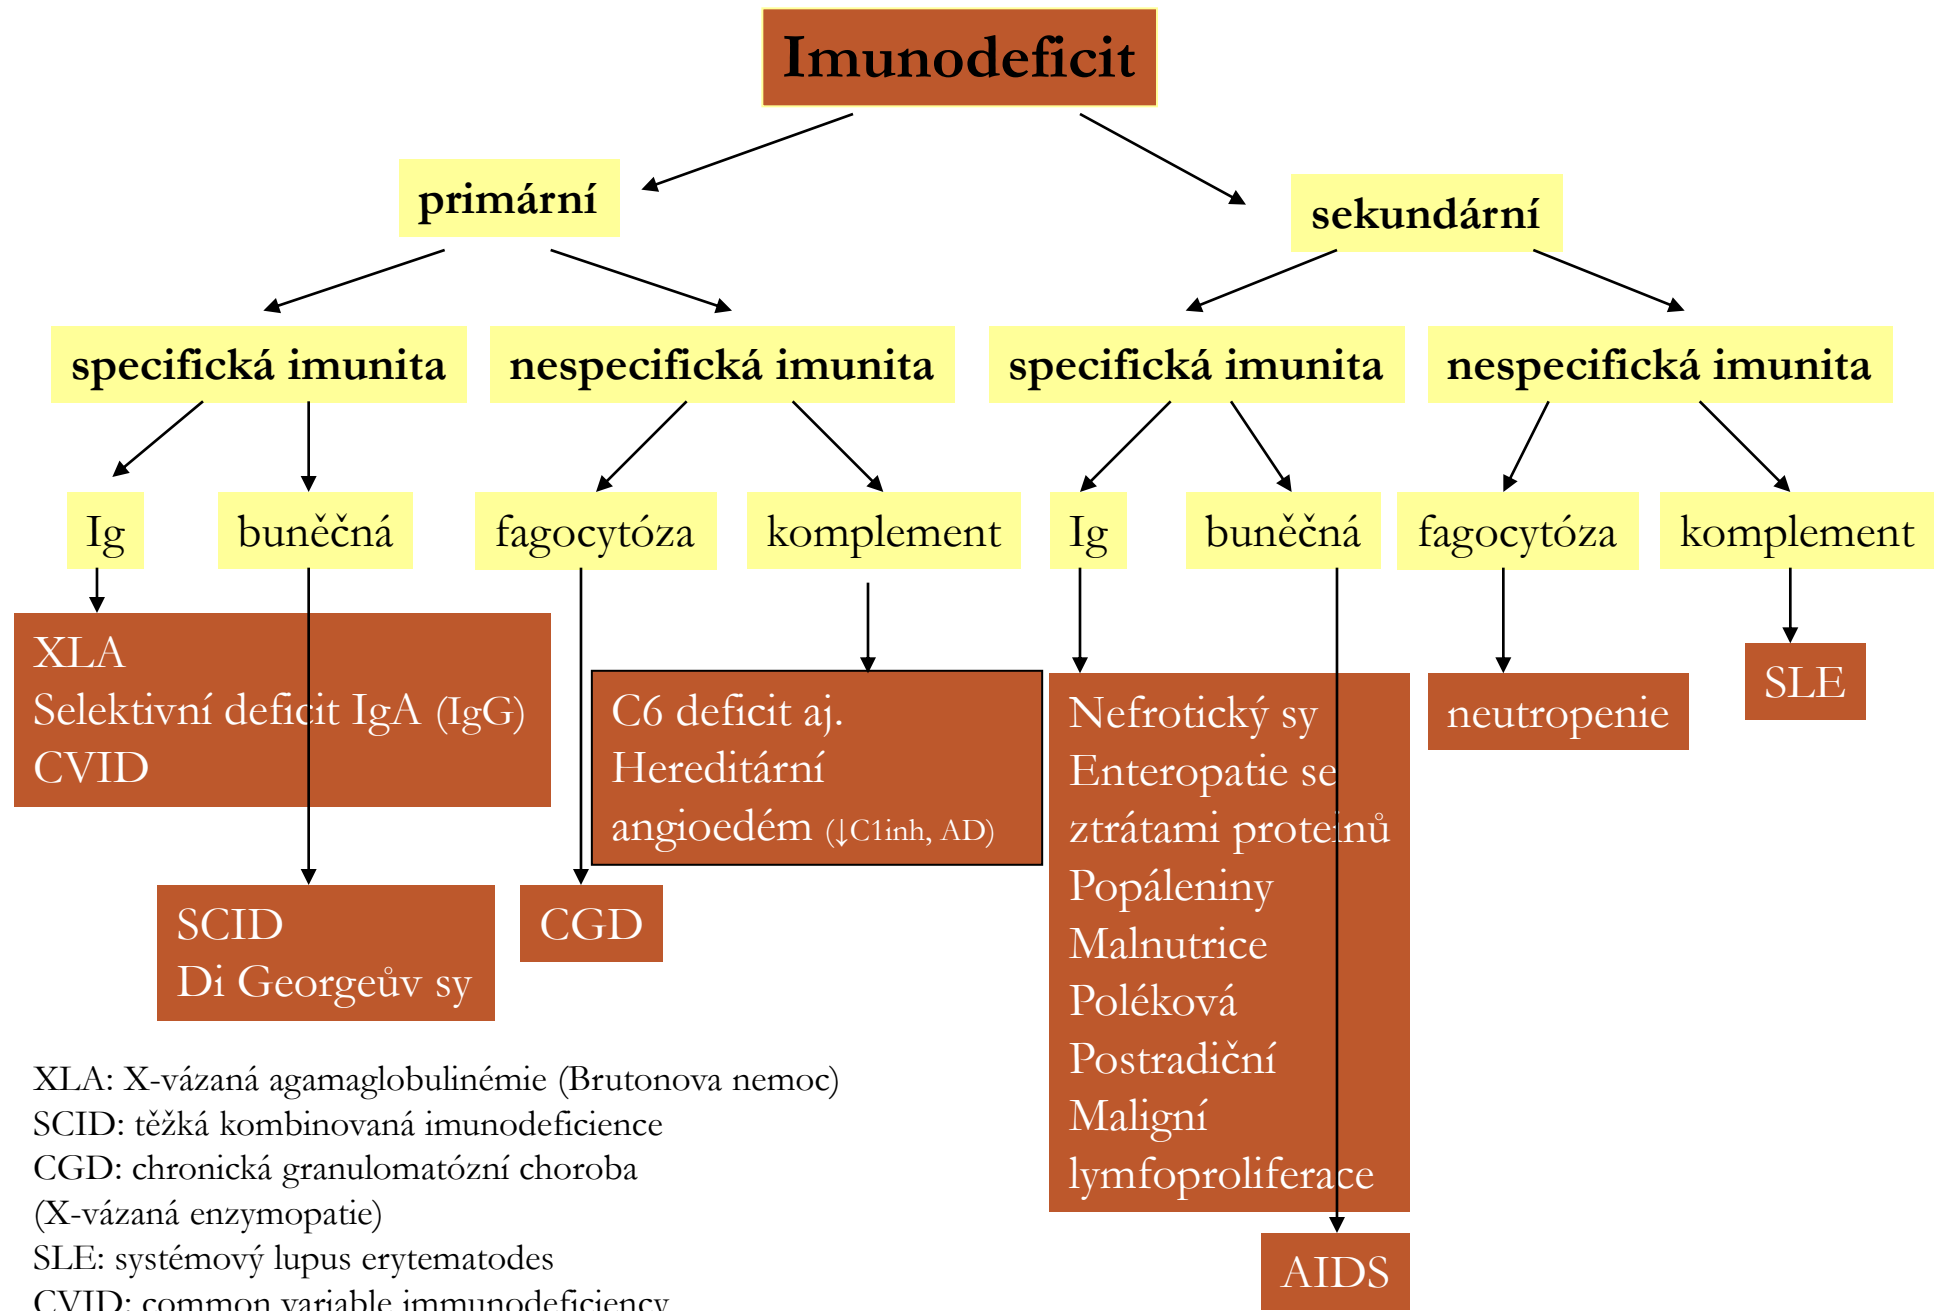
Imunodeficit

primární

sekundární

specifická imunita

nespecifická imunita

specifická imunita

nespecifická imunita

Ig

buněčná

fagocytóza

komplement

Ig

buněčná

fagocytóza

komplement

XLA
Selektivní deficit IgA (IgG)
CVID

C6 deficit aj.
Hereditární
angioedém (↓C1inh, AD)

Nefrotický sy
Enteropatie se ztrátami proteinů
Popáleniny
Malnutrice
Poléková
Postradiční
Maligní lymfoproliferace

neutropenie

SLE

SCID
Di Georgeův sy

CGD

AIDS

XLA: X-vázaná agamaglobulinémie (Brutonova nemoc)
SCID: těžká kombinovaná imunodeficience
CGD: chronická granulomatózní choroba (X-vázaná enzymopatie)
SLE: systémový lupus erytematodes
CVID: common variable immunodeficiency